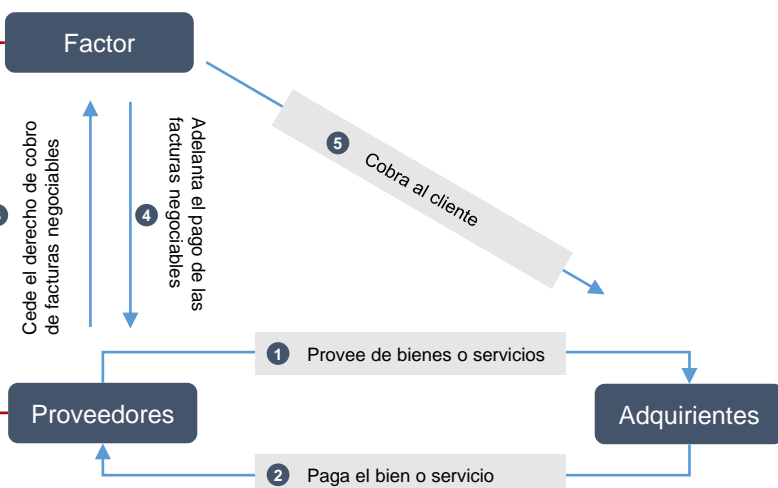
Factor

Cede el derecho de cobro de facturas negociables

4 Adelanta el pago de las facturas negociables

5 Cobra al cliente

1 Provee de bienes o servicios

Proveedores

Adquirientes

2 Paga el bien o servicio